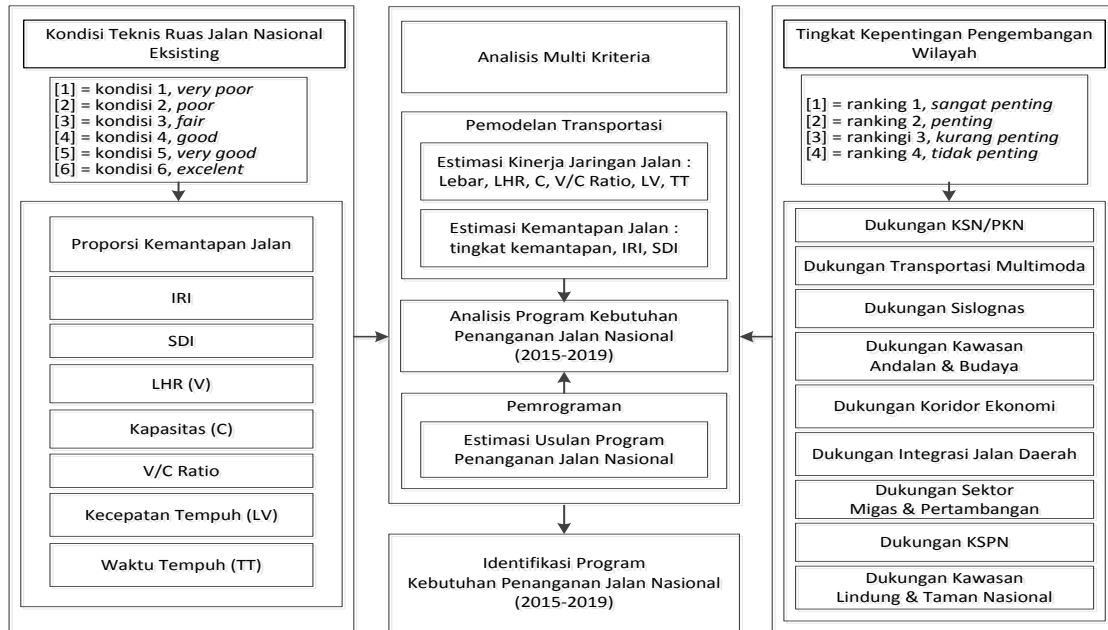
Kondisi Teknis Ruas Jalan Nasional Eksisting

[1] = kondisi 1, very poor
[2] = kondisi 2, poor
[3] = kondisi 3, fair
[4] = kondisi 4, good
[5] = kondisi 5, very good
[6] = kondisi 6, excelent

Proporsi Kemantapan Jalan

IRI

SDI

LHR (V)

Kapasitas (C)

V/C Ratio

Kecepatan Tempuh (LV)

Waktu Tempuh (TT)

Analisis Multi Kriteria

Pemodelan Transportasi

Estimasi Kinerja Jaringan Jalan : Lebar, LHR, C, V/C Ratio, LV, TT

Estimasi Kemantapan Jalan : tingkat kemantapan, IRI, SDI

Analisis Program Kebutuhan Penanganan Jalan Nasional (2015-2019)

Pemrograman

Estimasi Usulan Program Penanganan Jalan Nasional

Identifikasi Program Kebutuhan Penanganan Jalan Nasional (2015-2019)

Tingkat Kepentingan Pengembangan Wilayah

[1] = ranking 1, sangat penting
[2] = ranking 2, penting
[3] = rankingi 3, kurang penting
[4] = ranking 4, tidak penting

Dukungan KSN/PKN

Dukungan Transportasi Multimoda

Dukungan Sislognas

Dukungan Kawasan Andalan & Budaya

Dukungan Koridor Ekonomi

Dukungan Integrasi Jalan Daerah

Dukungan Sektor Migas & Pertambangan

Dukungan KSPN

Dukungan Kawasan Lindung & Taman Nasional